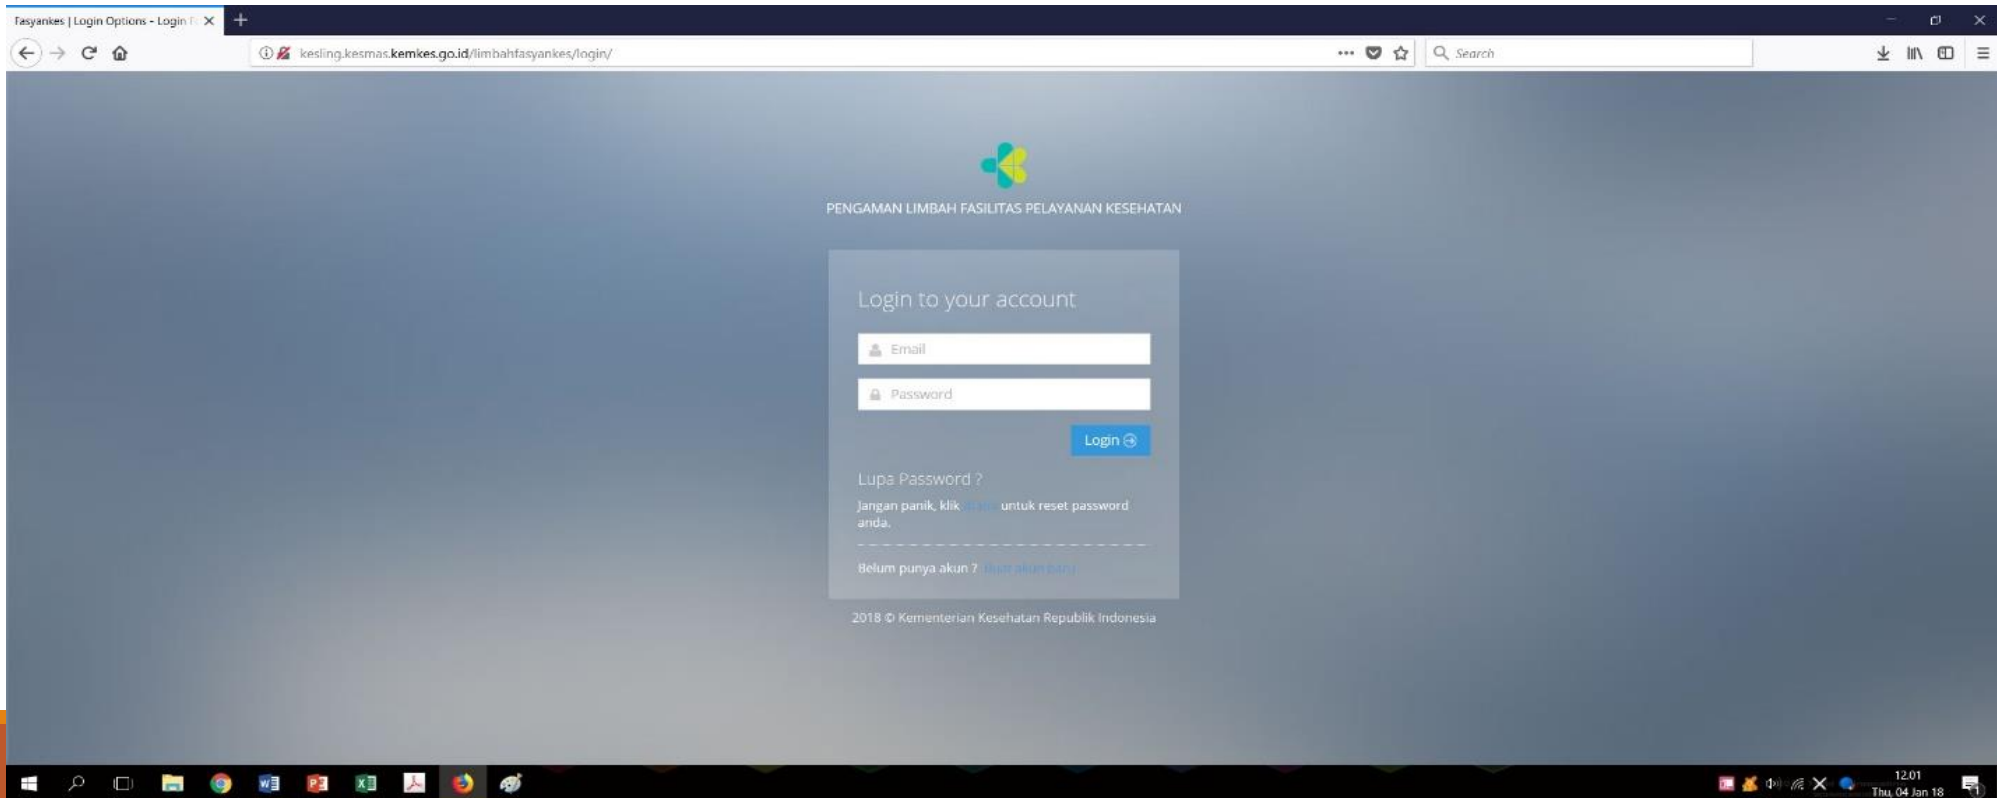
Fasyankes | Login Options - Login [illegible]

kesling.kesmas.kemkes.go.id/limbahfasyankes/login/

Search

PENGAMAN LIMBAH FASILITAS PELAYANAN KESEHATAN

Login to your account

Email

Password

Login

Lupa Password ?

Jangan panik, klik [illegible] untuk reset password anda.

Belum punya akun ? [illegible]

2018 © Kementerian Kesehatan Republik Indonesia

12:01
Thu, 04 Jan 18